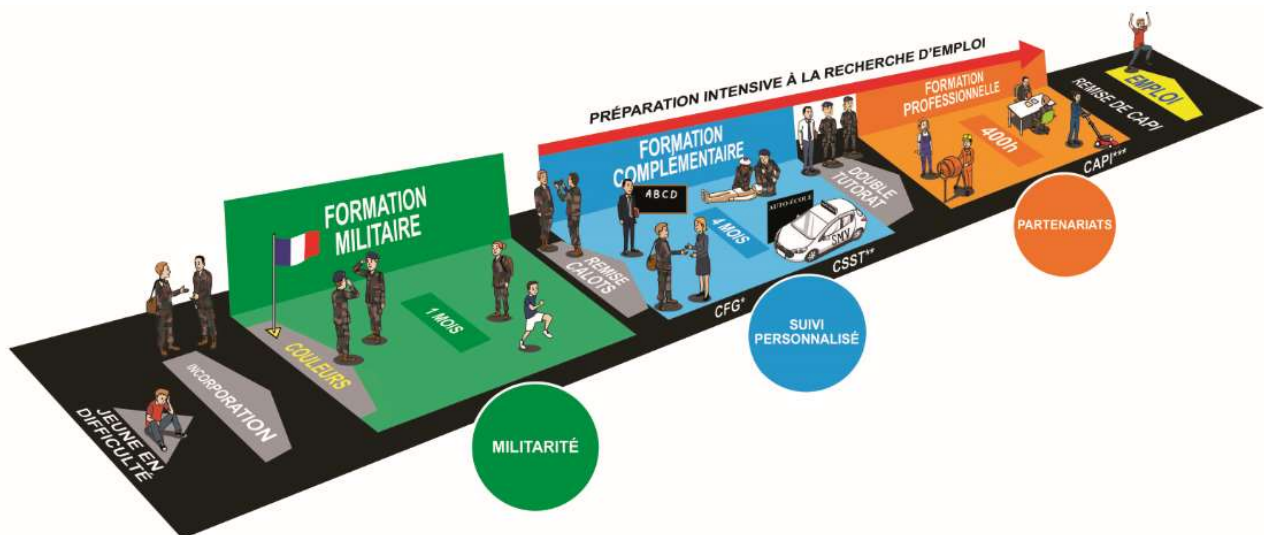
PRÉPARATION INTENSIVE À LA RECHERCHE D'EMPLOI

JEUNE EN DIFFICULTÉ

INCORPORATION

COULEURS

FORMATION MILITAIRE

1 MOIS

MILITARITÉ

REMISE CALOTS

FORMATION COMPLÉMENTAIRE

ABCD

4 MOIS

AUTO-ÉCOLE

SMV

CFG*

CSST**

SUIVI PERSONNALISÉ

DOUBLE TUTORAT

FORMATION PROFESSIONNELLE

400h

PARTENARIATS

CAPI***

REMISE DE CAPI

EMPLOI